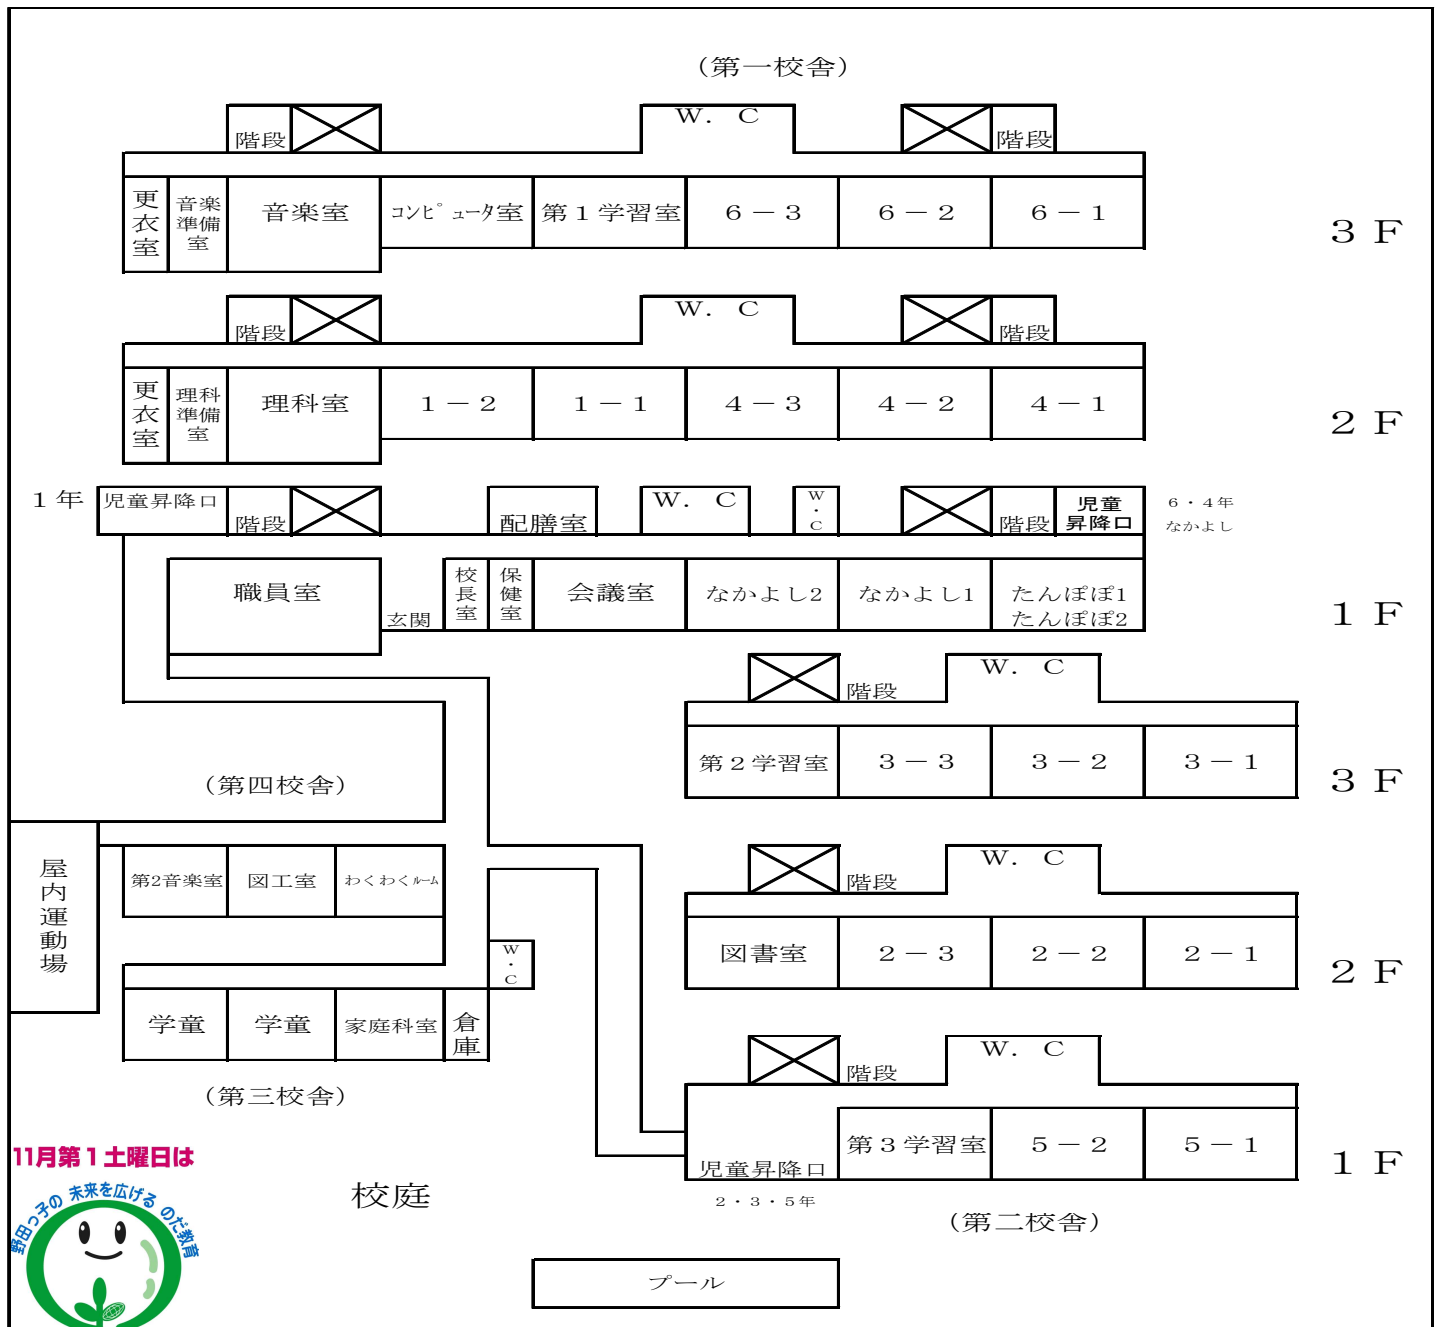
（第一校舎）

階段　W.　C　階段

更衣室　音楽準備室　音楽室　ｺﾝﾋﾟｭｰﾀ室　第１学習室　６－３　６－２　６－１　３Ｆ

階段　W.　C　階段

更衣室　理科準備室　理科室　１－２　１－１　４－３　４－２　４－１　２Ｆ

１年　児童昇降口　階段　配膳室　W.　C　W・C　階段　児童昇降口　６・４年 なかよし

職員室　玄関　校長室　保健室　会議室　なかよし2　なかよし1　たんぽぽ1 たんぽぽ2　１Ｆ

階段　W.　C

第２学習室　３－３　３－２　３－１　３Ｆ

（第四校舎）

屋内運動場

第2音楽室　図工室　わくわくﾙｰﾑ

階段　W.　C

W・C

図書室　２－３　２－２　２－１　２Ｆ

学童　学童　家庭科室　倉庫

階段　W.　C

（第三校舎）

第３学習室　５－２　５－１　１Ｆ

児童昇降口

11月第１土曜日は

野田っ子の 未来を広げる のだ教育

校庭

２・３・５年

（第二校舎）

プール